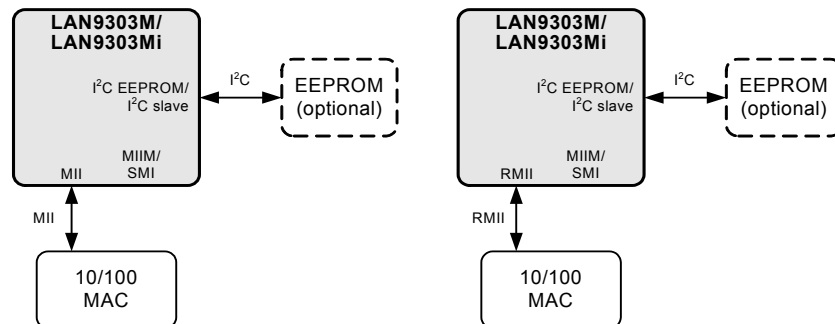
LAN9303M/
LAN9303Mi

$I^2C$ EEPROM/
$I^2C$ slave

$I^2C$

EEPROM
(optional)

MII

MIIM/
SMI

MII

10/100
MAC

LAN9303M/
LAN9303Mi

$I^2C$ EEPROM/
$I^2C$ slave

$I^2C$

EEPROM
(optional)

RMII

MIIM/
SMI

RMII

10/100
MAC